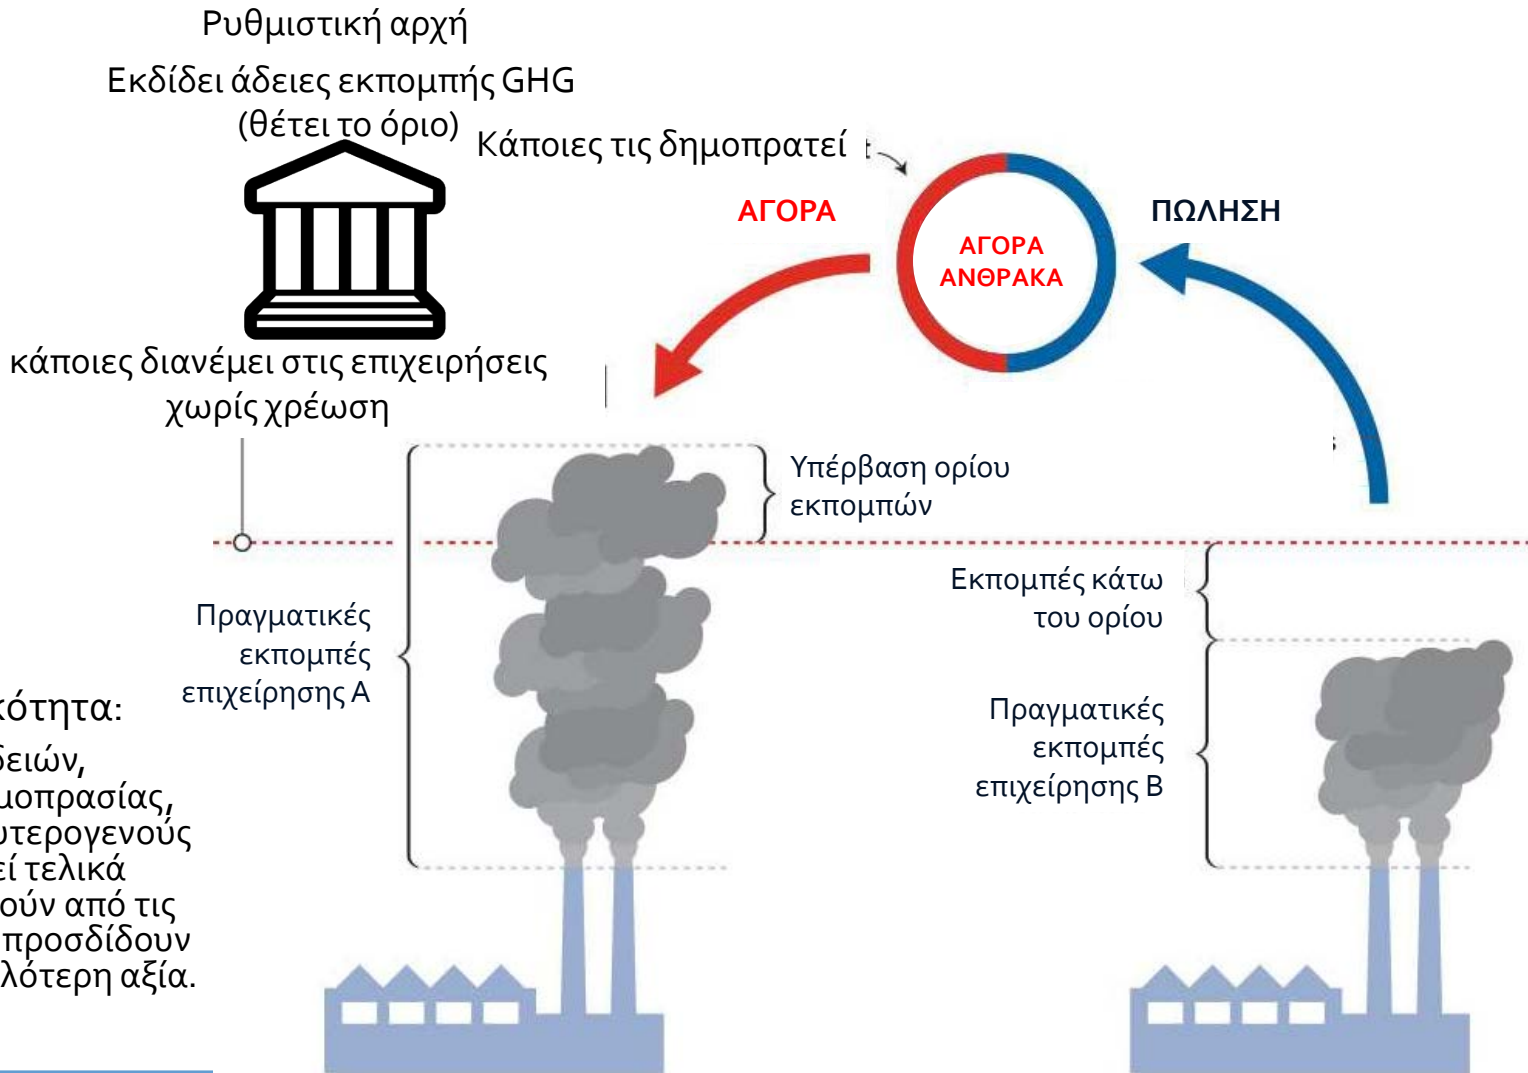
Ρυθμιστική αρχή

Εκδίδει άδειες εκπομπής GHG (θέτει το όριο)

Κάποιες τις δημοπρατεί

ΑΓΟΡΑ

ΑΓΟΡΑ ΑΝΘΡΑΚΑ

ΠΩΛΗΣΗ

κάποιες διανέμει στις επιχειρήσεις χωρίς χρέωση

Υπέρβαση ορίου εκπομπών

Πραγματικές εκπομπές επιχείρησης Α

Εκπομπές κάτω του ορίου

Πραγματικές εκπομπές επιχείρησης Β

κότητα:

δειών, μοπρασίας, υτερογενούς εί τελικά ούν από τις προσδίδουν λότερη αξία.